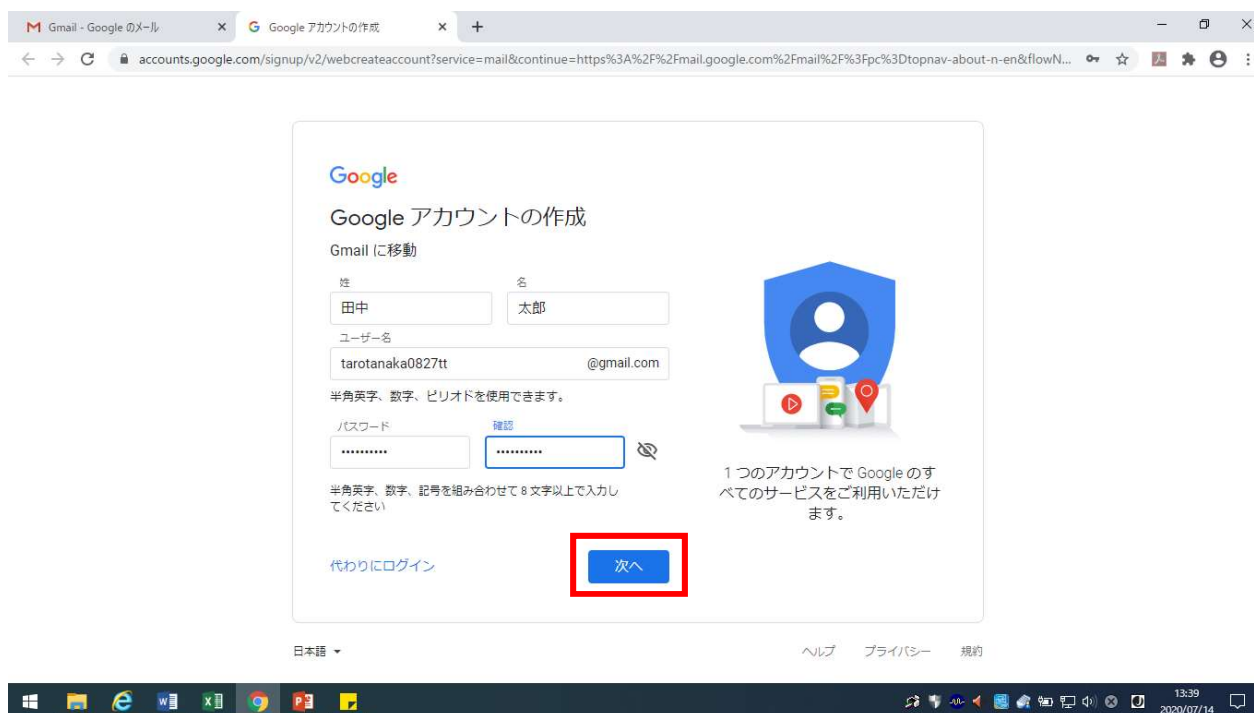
Gmail - Google のメール

Google アカウントの作成

accounts.google.com/signup/v2/webcreateaccount?service=mail&continue=https%3A%2F%2Fmail.google.com%2Fmail%2F%3Fpc%3Dtopnav-about-n-en&flowN...

Google

Google アカウントの作成

Gmail に移動

姓

田中

名

太郎

ユーザー名

tarotanaka0827tt

@gmail.com

半角英字、数字、ピリオドを使用できます。

パスワード

••••••••••

確認

••••••••••

半角英字、数字、記号を組み合わせて 8 文字以上で入力してください

代わりにログイン

次へ

1 つのアカウントで Google のすべてのサービスをご利用いただけます。

日本語

ヘルプ

プライバシー

規約

13:39
2020/07/14